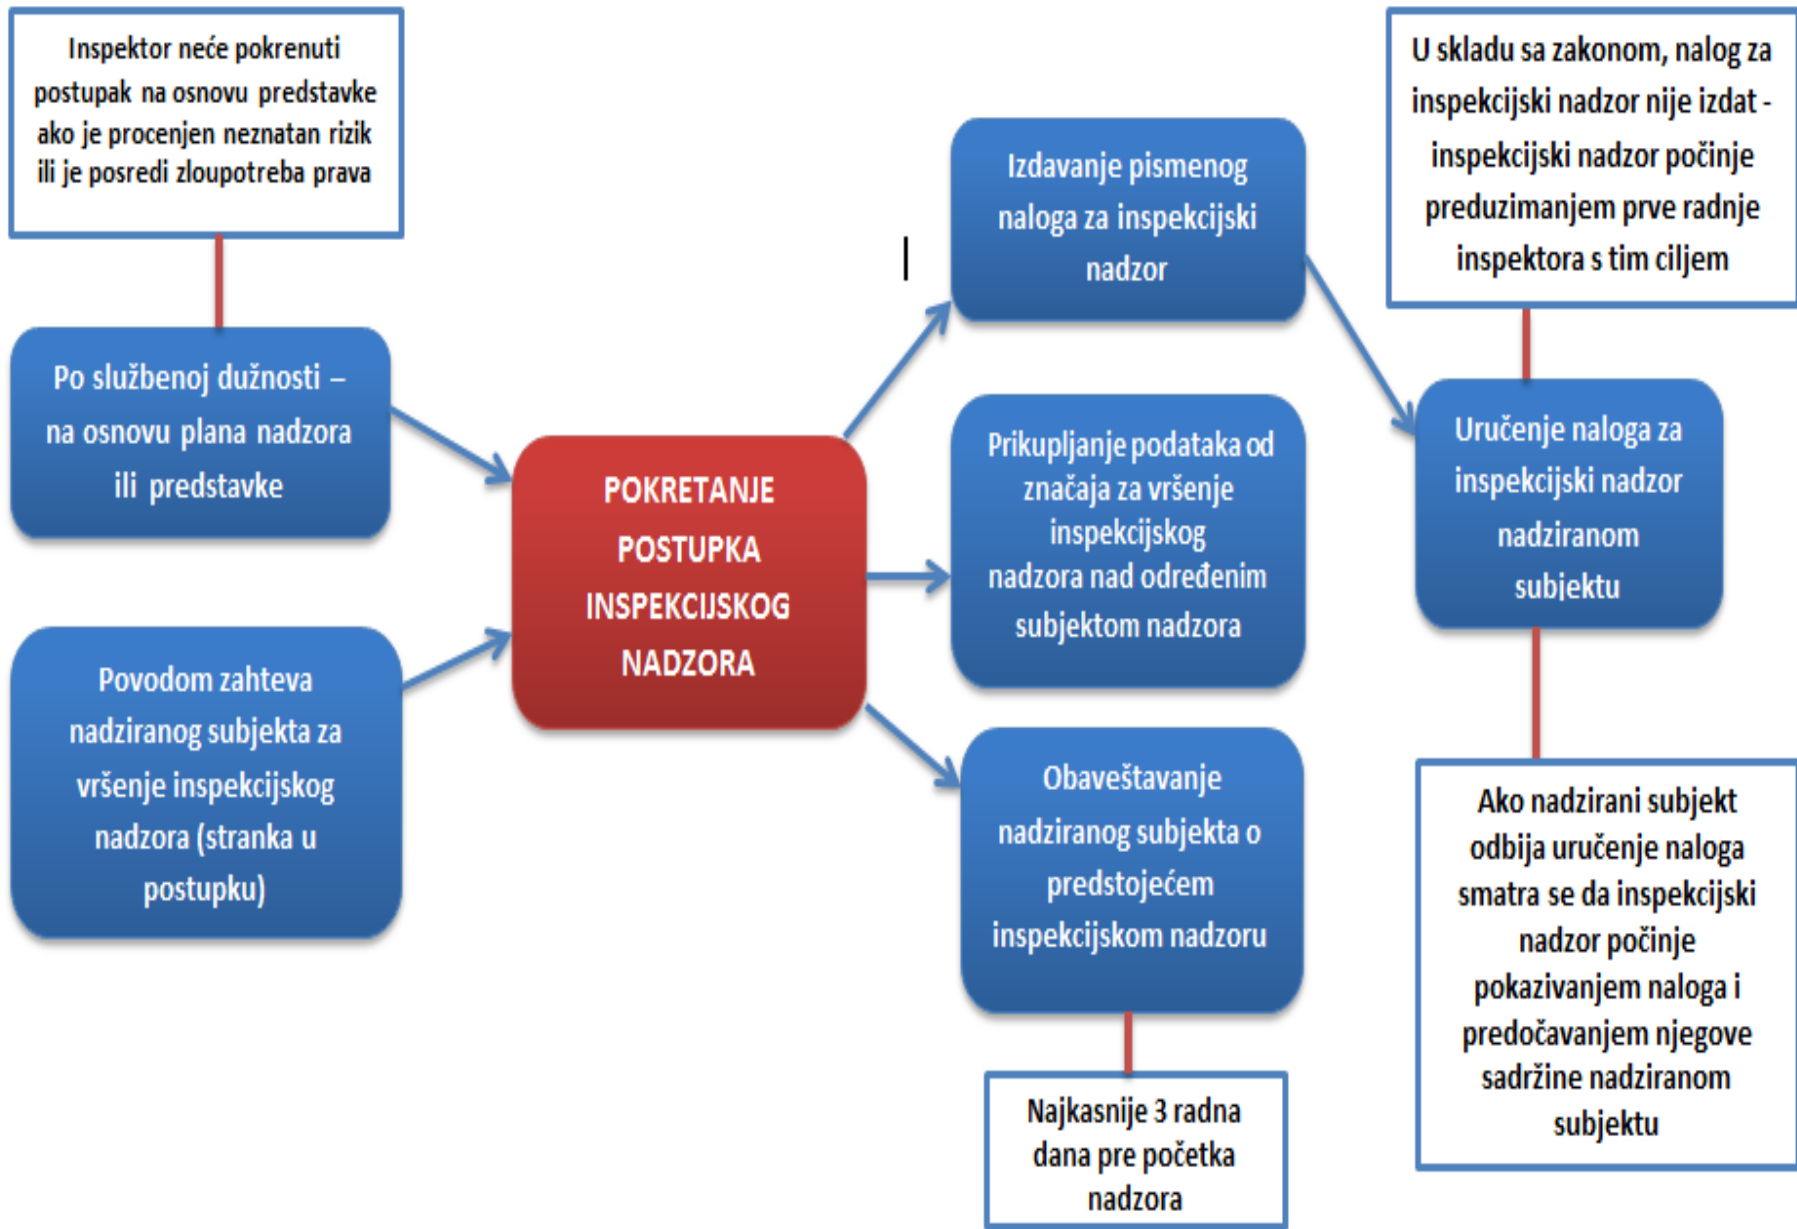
Inspektor neće pokrenuti postupak na osnovu predstavke ako je procenjen neznatan rizik ili je posredi zloupotreba prava

Po službenoj dužnosti – na osnovu plana nadzora ili predstavke

Povodom zahteva nadziranog subjekta za vršenje inspekcijskog nadzora (stranka u postupku)

POKRETANJE POSTUPKA INSPEKCIJSKOG NADZORA

Izdavanje pismenog naloga za inspekcijski nadzor

Prikupljanje podataka od značaja za vršenje inspekcijskog nadzora nad određenim subjektom nadzora

Obaveštavanje nadziranog subjekta o predstojećem inspekcijskom nadzoru

Najkasnije 3 radna dana pre početka nadzora

U skladu sa zakonom, nalog za inspekcijski nadzor nije izdat - inspekcijski nadzor počinje preduzimanjem prve radnje inspektora s tim ciljem

Uručenje naloga za inspekcijski nadzor nadziranom subjektu

Ako nadzirani subjekt odbija uručenje naloga smatra se da inspekcijski nadzor počinje pokazivanjem naloga i predočavanjem njegove sadržine nadziranom subjektu